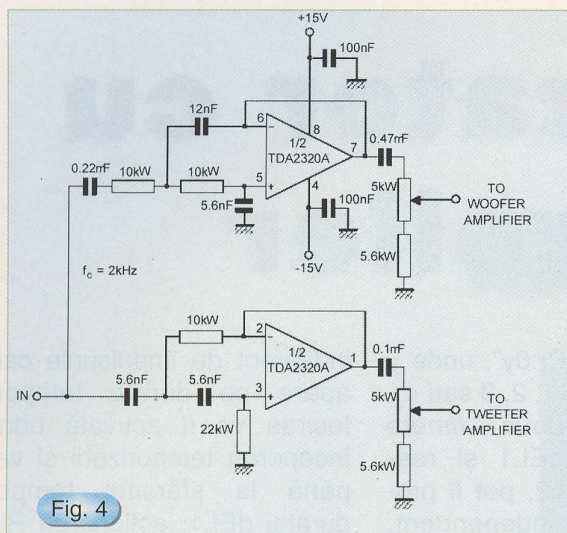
+15V

100nF

12nF

6

8

1/2

TDA2320A

7

0.47mF

0.22mF

10kW

10kW

5

4

5.6nF

100nF

5kW

TO WOOFER AMPLIFIER

5.6kW

-15V

$f_c$ = 2kHz

10kW

2

1/2

TDA2320A

1

0.1mF

IN

5.6nF

5.6nF

3

5kW

TO TWEETER AMPLIFIER

22kW

5.6kW

Fig. 4

-0V", unde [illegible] de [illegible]
2. 2 sau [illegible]
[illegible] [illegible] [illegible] activată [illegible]
ELI1 și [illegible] frecvenței temporizării și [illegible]
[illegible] pot fi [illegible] până la stârșitul temporizării
independent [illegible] duratei dEL1 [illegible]